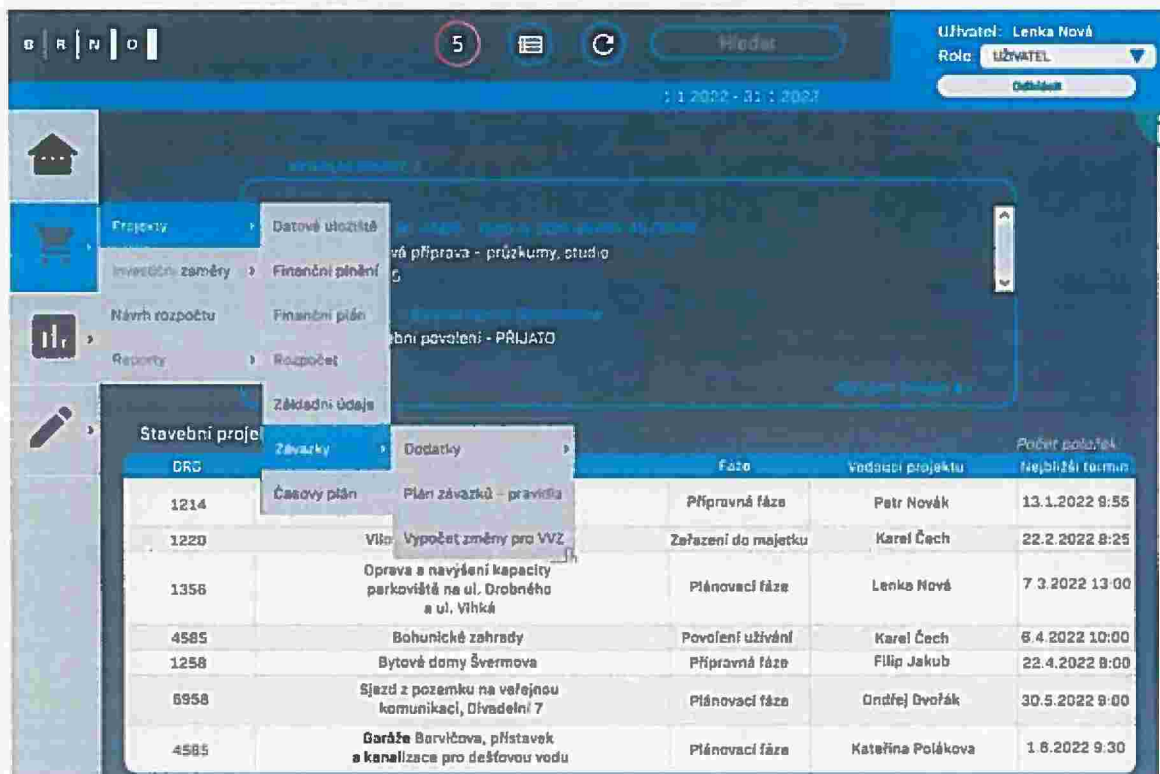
B | R | N | O

5

Hledat

Uživatel: Lenka Nová
Role: UŽIVATEL

Odhlásit

1.1.2022 - 31.1.2022

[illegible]

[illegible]
vá příprava - průzkumy, studie
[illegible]

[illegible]
ební povolení - PŘIJATO

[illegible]

Projekty
Investiční záměry
Návrh rozpočtu
Reporty

Datové uložiště
Finanční plnění
Finanční plán
Rozpočet
Základní údaje
Závazky
Časový plán

Dodatky
Plán závazků - pravidla
Výpočet změny pro VVZ

Stavební projekty

Počet položek

| DRO | | Fáze | Vedoucí projektu | Nejbližší termín |
|---|---|---|---|---|
| 1214 | | Přípravná fáze | Petr Novák | 13.1.2022 9:55 |
| 1220 | Vilo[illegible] | Zařazení do majetku | Karel Čech | 22.2.2022 8:25 |
| 1356 | Oprava a navýšení kapacity parkoviště na ul. Drobného a ul. Vihká | Plánovací fáze | Lenka Nová | 7.3.2022 13:00 |
| 4585 | Bohunické zahrady | Povolení užívání | Karel Čech | 6.4.2022 10:00 |
| 1258 | Bytové domy Švermova | Přípravná fáze | Filip Jakub | 22.4.2022 8:00 |
| 6958 | Sjezd z pozemku na veřejnou komunikaci, Divadelní 7 | Plánovací fáze | Ondřej Dvořák | 30.5.2022 9:00 |
| 4585 | Garáže Borvičova, přístavek a kanalizace pro dešťovou vodu | Plánovací fáze | Kateřina Poláková | 1.6.2022 9:30 |